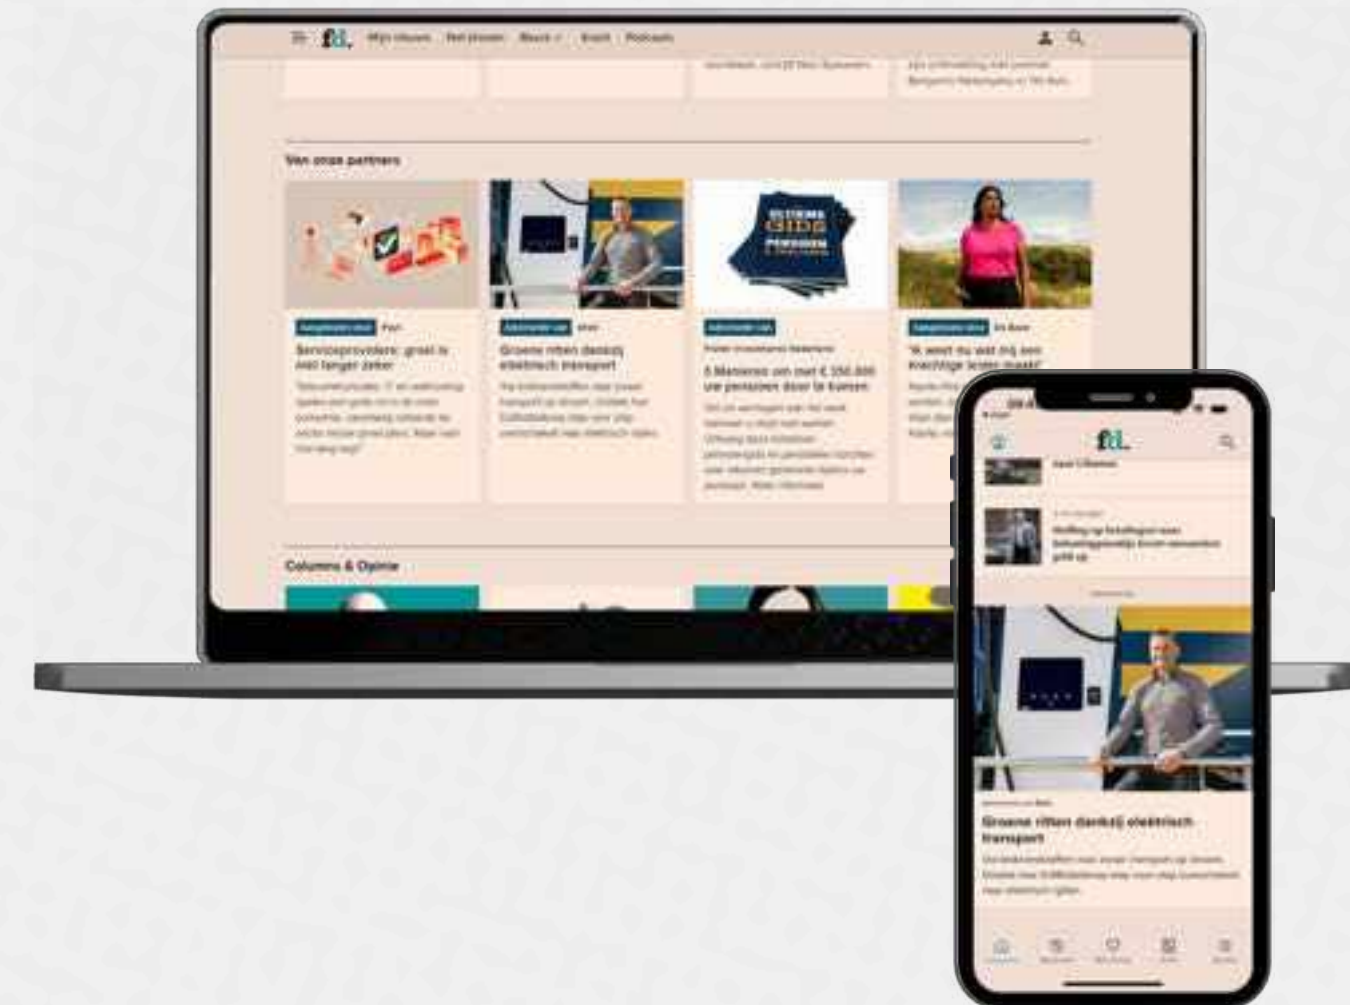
fd. Mijn nieuws Net binnen Markt Krant Podcasts

Van onze partners

Servicegroep: groei is niet langer zeker

Groene ritten dankzij elektrisch transport

5 Manieren om met € 250.000 uw pensioen door te komen

"Ik weet nu wat mij een krachtige leider maakt"

Columns & Opinie

fd.

Groene ritten dankzij elektrisch transport